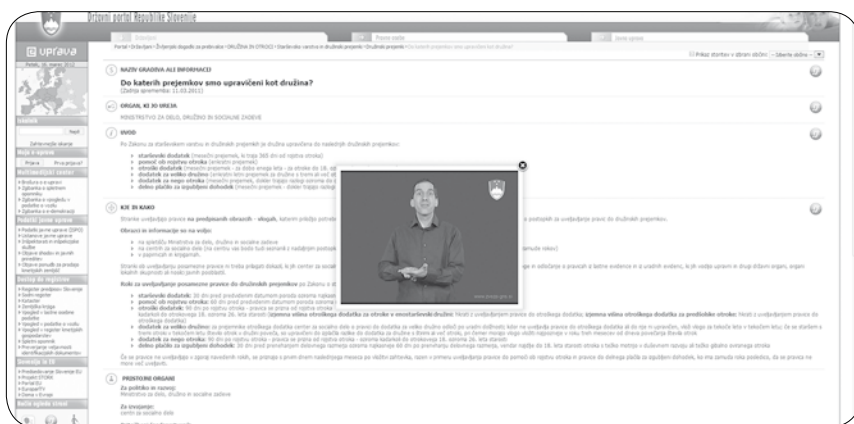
Državni portal Republike Slovenije

e uprava

Do katerih prejemkov smo upravičeni kot družina?

NAZIV GRADIVA ALI INFORMACIJE

ORGAN, KI JO UREJA

MINISTRSTVO ZA DELO, DRUŽINO IN SOCIALNE ZADEVE

UVOD

KJE IN KAKO

PRISTOJNI ORGANI

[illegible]